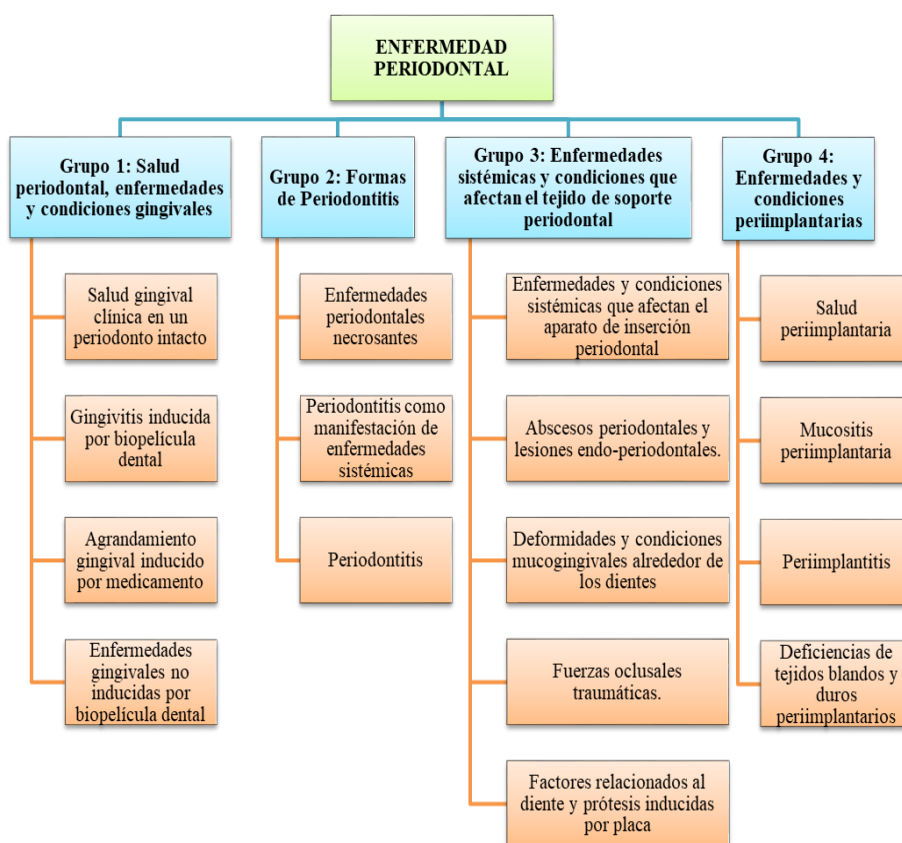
ENFERMEDAD PERIODONTAL

Grupo 1: Salud periodontal, enfermedades y condiciones gingivales

Salud gingival clínica en un periodonto intacto

Gingivitis inducida por biopelícula dental

Agrandamiento gingival inducido por medicamento

Enfermedades gingivales no inducidas por biopelícula dental

Grupo 2: Formas de Periodontitis

Enfermedades periodontales necrosantes

Periodontitis como manifestación de enfermedades sistémicas

Periodontitis

Grupo 3: Enfermedades sistémicas y condiciones que afectan el tejido de soporte periodontal

Enfermedades y condiciones sistémicas que afectan el aparato de inserción periodontal

Abscesos periodontales y lesiones endo-periodontales.

Deformidades y condiciones mucogingivales alrededor de los dientes

Fuerzas oclusales traumáticas.

Factores relacionados al diente y prótesis inducidas por placa

Grupo 4: Enfermedades y condiciones periimplantarias

Salud periimplantaria

Mucositis periimplantaria

Periimplantitis

Deficiencias de tejidos blandos y duros periimplantarios